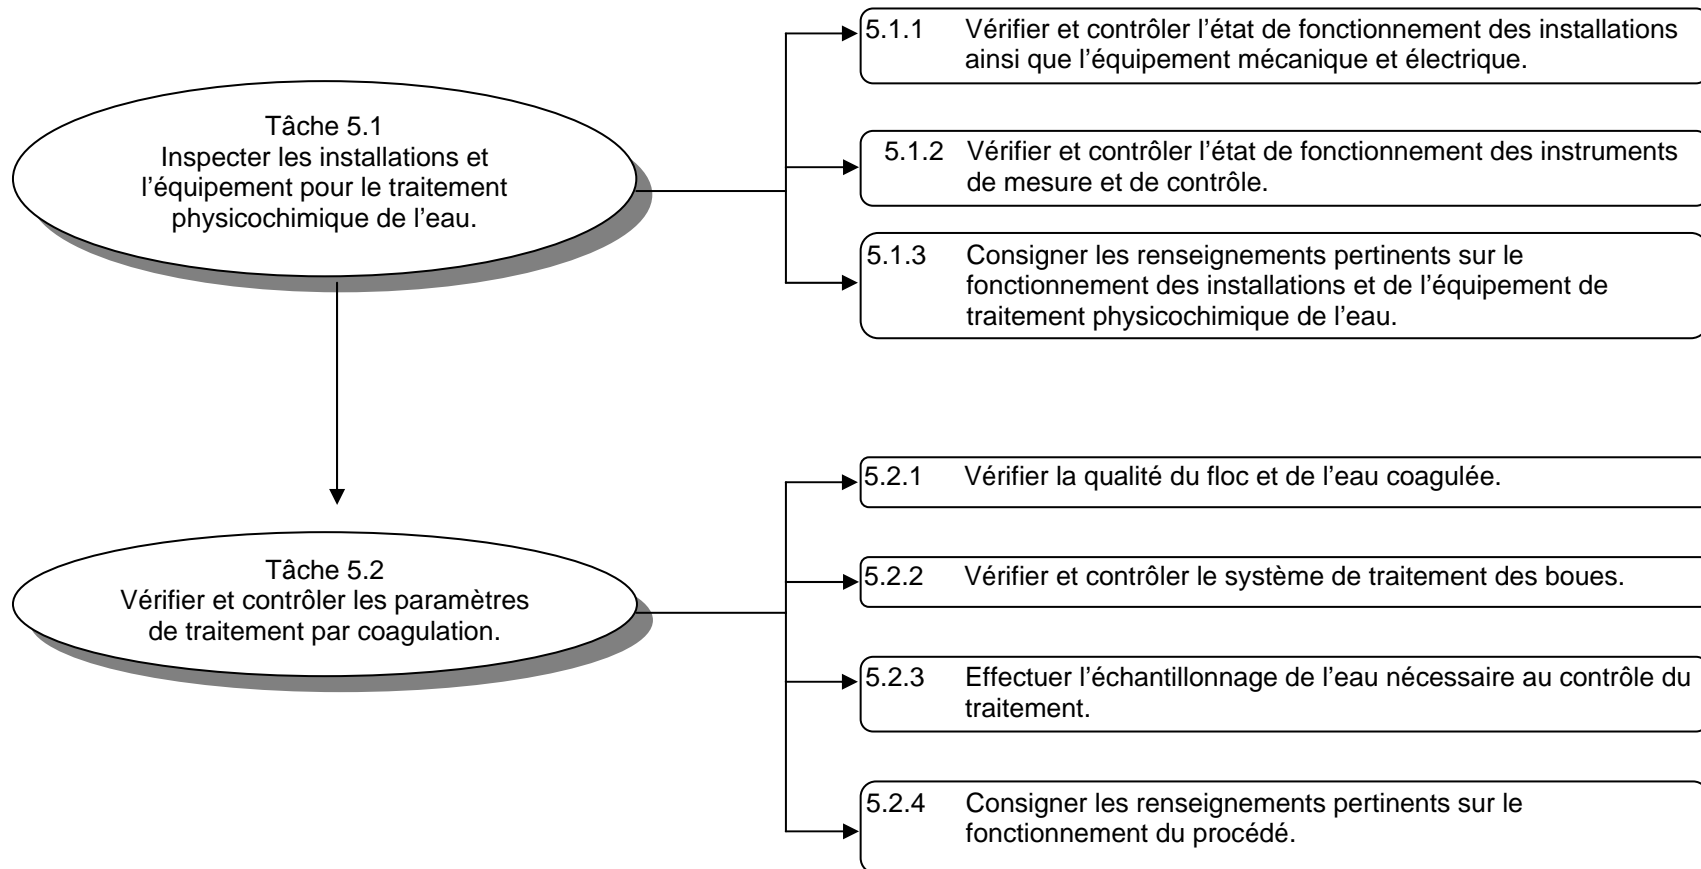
Tâche 5.1
Inspecter les installations et l’équipement pour le traitement physicochimique de l’eau.

5.1.1 Vérifier et contrôler l’état de fonctionnement des installations ainsi que l’équipement mécanique et électrique.

5.1.2 Vérifier et contrôler l’état de fonctionnement des instruments de mesure et de contrôle.

5.1.3 Consigner les renseignements pertinents sur le fonctionnement des installations et de l’équipement de traitement physicochimique de l’eau.

Tâche 5.2
Vérifier et contrôler les paramètres de traitement par coagulation.

5.2.1 Vérifier la qualité du floc et de l’eau coagulée.

5.2.2 Vérifier et contrôler le système de traitement des boues.

5.2.3 Effectuer l’échantillonnage de l’eau nécessaire au contrôle du traitement.

5.2.4 Consigner les renseignements pertinents sur le fonctionnement du procédé.